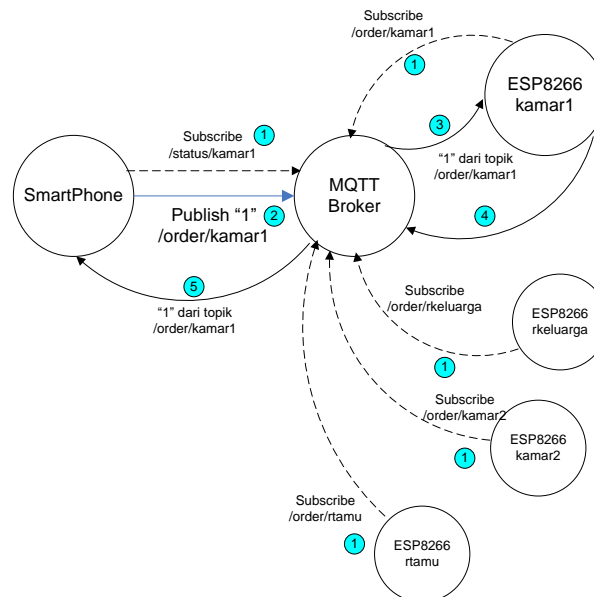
Subscribe
/order/kamar1

1

ESP8266
kamar1

Subscribe
/status/kamar1

1

3

"1" dari topik
/order/kamar1

SmartPhone

MQTT
Broker

Publish "1"
/order/kamar1

2

4

5

"1" dari topik
/order/kamar1

Subscribe
/order/rkeluarga

ESP8266
rkeluarga

1

Subscribe
/order/kamar2

ESP8266
kamar2

1

Subscribe
/order/rtamu

1

ESP8266
rtamu